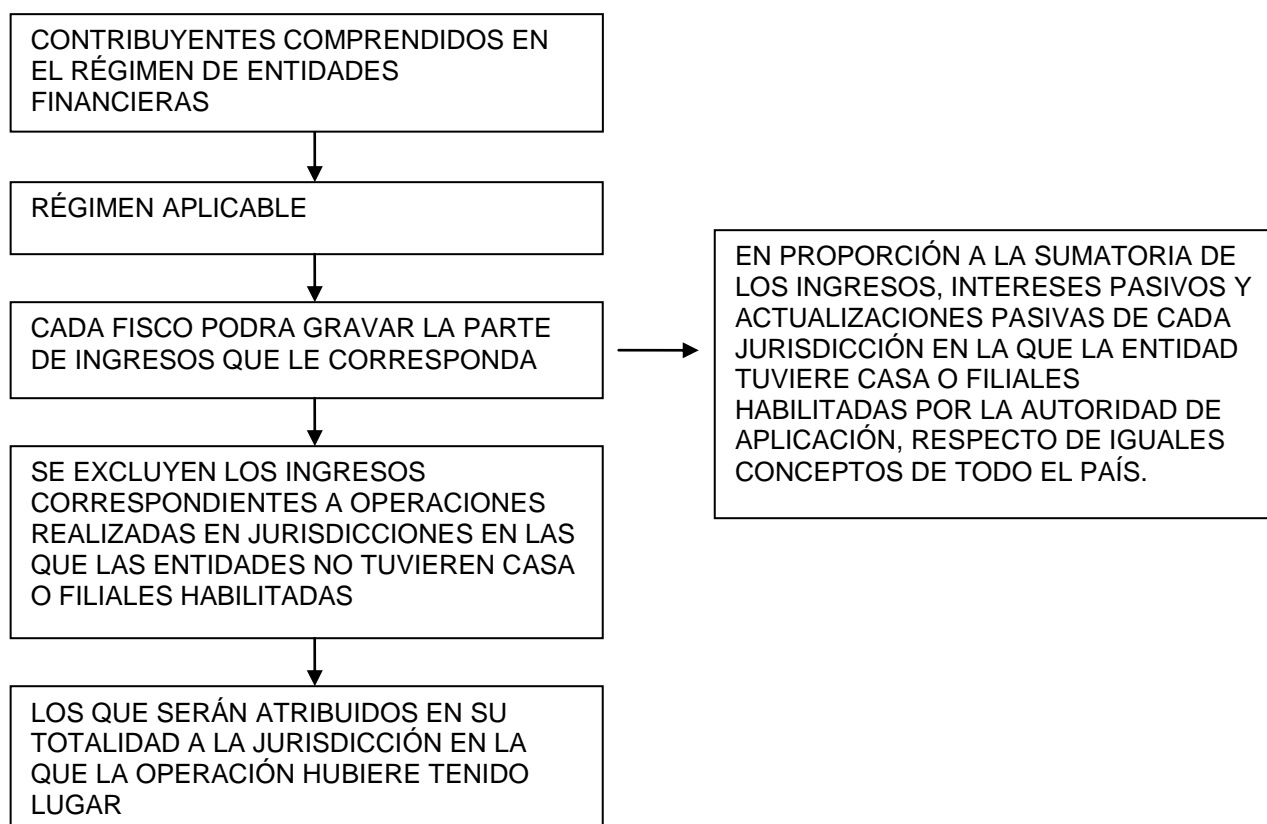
CONTRIBUYENTES COMPRENDIDOS EN EL RÉGIMEN DE ENTIDADES FINANCIERAS

RÉGIMEN APLICABLE

CADA FISCO PODRA GRAVAR LA PARTE DE INGRESOS QUE LE CORRESPONDA

EN PROPORCIÓN A LA SUMATORIA DE LOS INGRESOS, INTERESES PASIVOS Y ACTUALIZACIONES PASIVAS DE CADA JURISDICCIÓN EN LA QUE LA ENTIDAD TUVIERE CASA O FILIALES HABILITADAS POR LA AUTORIDAD DE APLICACIÓN, RESPECTO DE IGUALES CONCEPTOS DE TODO EL PAÍS.

SE EXCLUYEN LOS INGRESOS CORRESPONDIENTES A OPERACIONES REALIZADAS EN JURISDICCIONES EN LAS QUE LAS ENTIDADES NO TUVIEREN CASA O FILIALES HABILITADAS

LOS QUE SERÁN ATRIBUIDOS EN SU TOTALIDAD A LA JURISDICCIÓN EN LA QUE LA OPERACIÓN HUBIERE TENIDO LUGAR